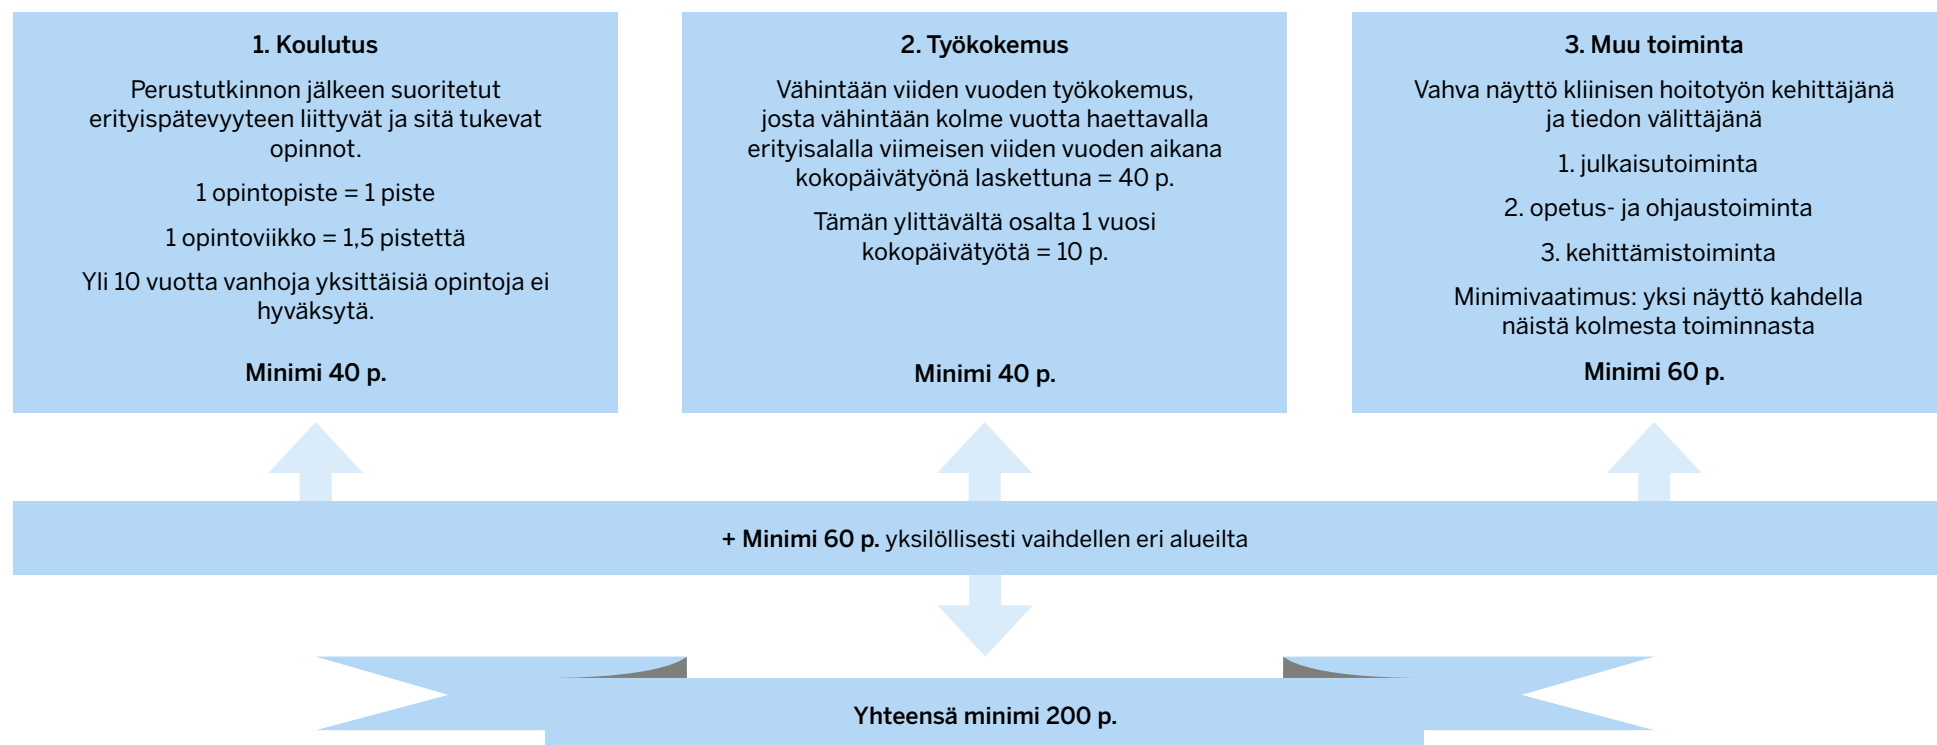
1. Koulutus

Perustutkinnon jälkeen suoritetut erityispätevyyteen liittyvät ja sitä tukevat opinnot.

1 opintopiste = 1 piste

1 opintoviikko = 1,5 pistettä

Yli 10 vuotta vanhoja yksittäisiä opintoja ei hyväksytä.

Minimi 40 p.

2. Työkokemus

Vähintään viiden vuoden työkokemus, josta vähintään kolme vuotta haettavalla erityisalalla viimeisen viiden vuoden aikana kokopäivätyönä laskettuna = 40 p.

Tämän ylittävältä osalta 1 vuosi kokopäivätyötä = 10 p.

Minimi 40 p.

3. Muu toiminta

Vahva näyttö kliinisen hoitotyön kehittäjänä ja tiedon välittäjänä

1. julkaisutoiminta

2. opetus- ja ohjaustoiminta

3. kehittämistoiminta

Minimivaatimus: yksi näyttö kahdella näistä kolmesta toiminnasta

Minimi 60 p.

+ Minimi 60 p. yksilöllisesti vaihdellen eri alueilta

Yhteensä minimi 200 p.